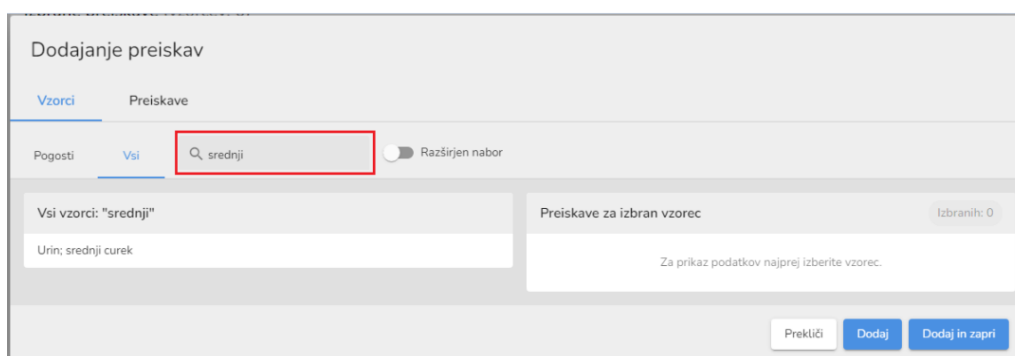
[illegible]

Dodajanje preiskav

Vzorci

Preiskave

Pogosti

Vsi

srednji

Razširjen nabor

Vsi vzorci: "srednji"

Urin; srednji curek

Preiskave za izbran vzorec

Izbranih: 0

Za prikaz podatkov najprej izberite vzorec.

Prekliči

Dodaj

Dodaj in zapri